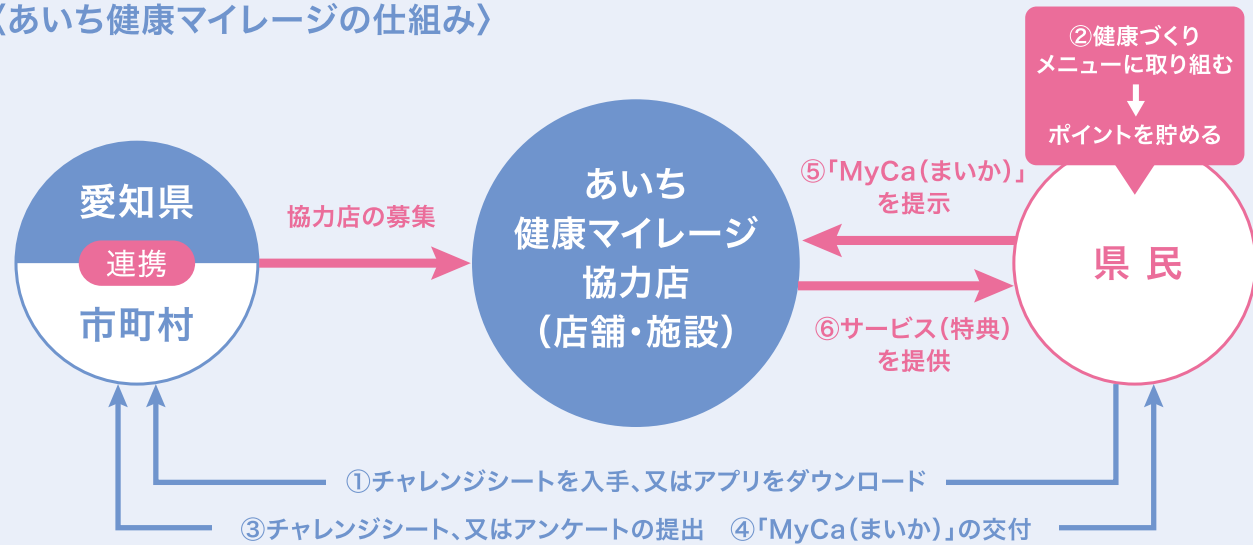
〈あいち健康マイレージの仕組み〉

②健康づくりメニューに取り組む
↓
ポイントを貯める

愛知県
連携
市町村

協力店の募集

あいち
健康マイレージ
協力店
(店舗・施設)

⑤「MyCa(まいか)」を提示

⑥サービス(特典)を提供

県 民

①チャレンジシートを入手、又はアプリをダウンロード

③チャレンジシート、又はアンケートの提出　④「MyCa(まいか)」の交付